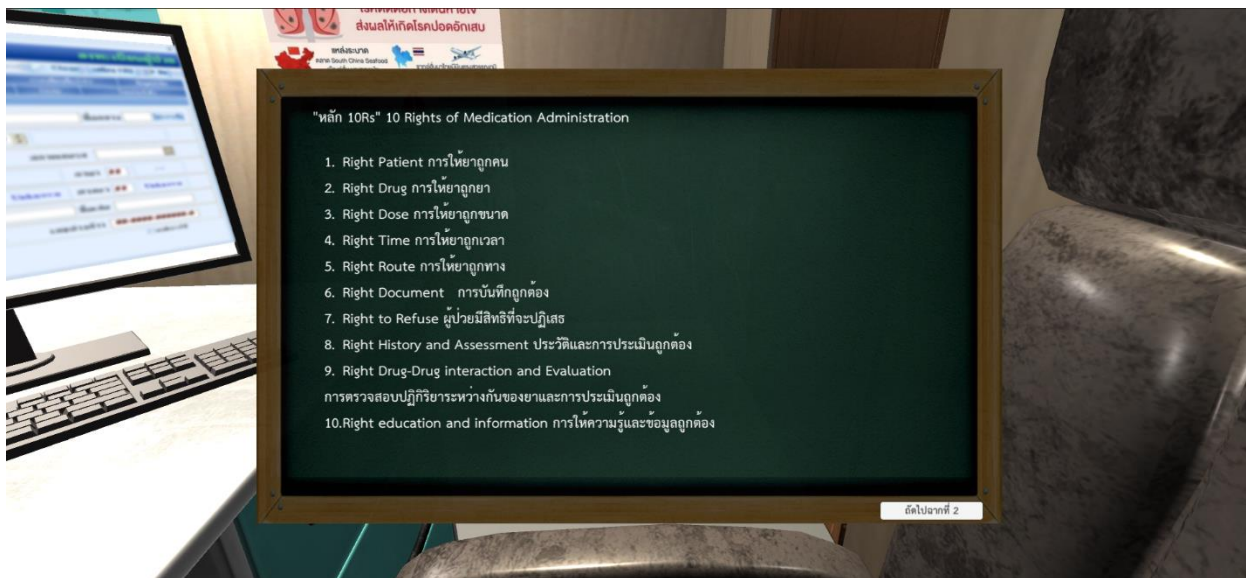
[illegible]
ส่งผลให้เกิดโรคปอดอักเสบ
แหล่งระบาด
ตลาด South China Seafood

"หลัก 10Rs" 10 Rights of Medication Administration

1. Right Patient การให้ยาถูกคน
2. Right Drug การให้ยาถูกยา
3. Right Dose การให้ยาถูกขนาด
4. Right Time การให้ยาถูกเวลา
5. Right Route การให้ยาถูกทาง
6. Right Document การบันทึกถูกต้อง
7. Right to Refuse ผู้ป่วยมีสิทธิที่จะปฏิเสธ
8. Right History and Assessment ประวัติและการประเมินถูกต้อง
9. Right Drug-Drug interaction and Evaluation
การตรวจสอบปฏิกิริยาระหว่างกันของยาและการประเมินถูกต้อง
10.Right education and information การให้ความรู้และข้อมูลถูกต้อง

ถัดไปฉากที่ 2